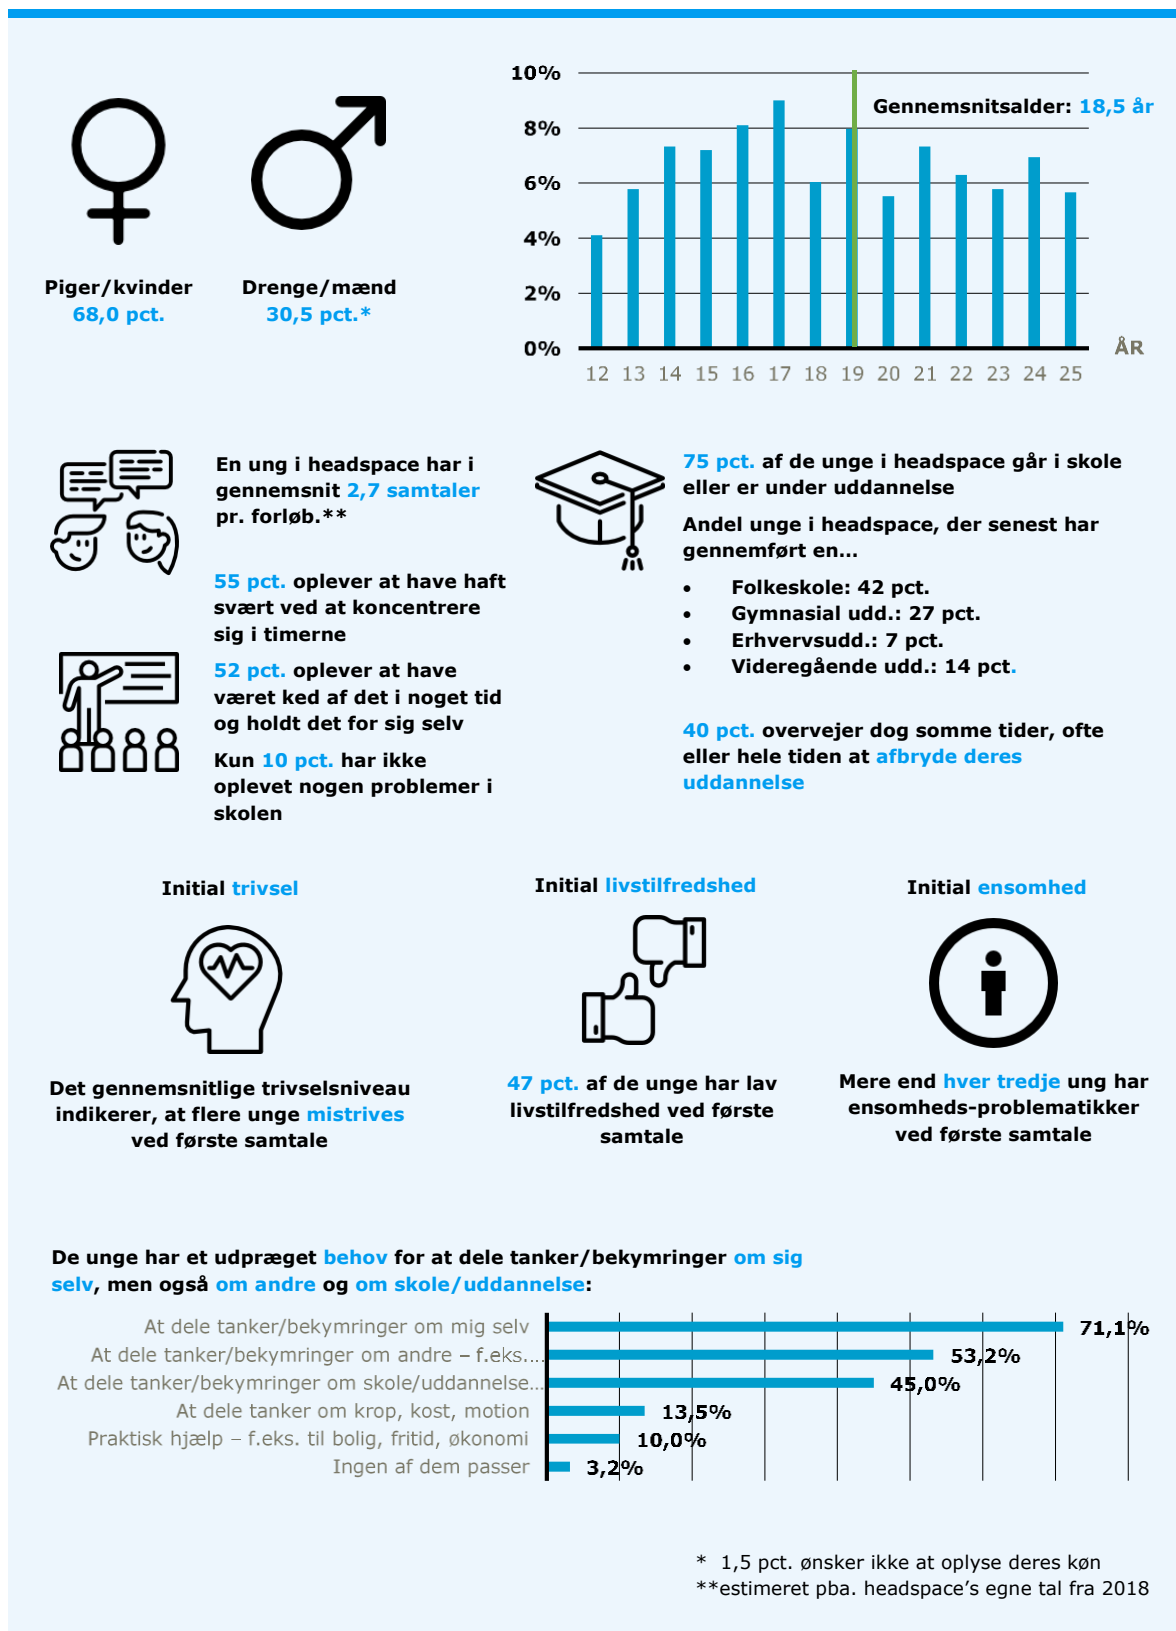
Piger/kvinder
68,0 pct.

Drenge/mænd
30,5 pct.*

10%
8%
6%
4%
2%
0%

Gennemsnitsalder: 18,5 år

12 13 14 15 16 17 18 19 20 21 22 23 24 25 ÅR

En ung i headspace har i gennemsnit 2,7 samtaler pr. forløb.**

55 pct. oplever at have haft svært ved at koncentrere sig i timerne

52 pct. oplever at have været ked af det i noget tid og holdt det for sig selv

Kun 10 pct. har ikke oplevet nogen problemer i skolen

75 pct. af de unge i headspace går i skole eller er under uddannelse

Andel unge i headspace, der senest har gennemført en...

- Folkeskole: 42 pct.
- Gymnasial udd.: 27 pct.
- Erhvervsudd.: 7 pct.
- Videregående udd.: 14 pct.

40 pct. overvejer dog somme tider, ofte eller hele tiden at afbryde deres uddannelse

Initial trivsel

Det gennemsnitlige trivselsniveau indikerer, at flere unge mistrives ved første samtale

Initial livstilfredshed

47 pct. af de unge har lav livstilfredshed ved første samtale

Initial ensomhed

Mere end hver tredje ung har ensomheds-problematikker ved første samtale

De unge har et udpræget behov for at dele tanker/bekymringer om sig selv, men også om andre og om skole/uddannelse:

At dele tanker/bekymringer om mig selv 71,1%
At dele tanker/bekymringer om andre – f.eks... 53,2%
At dele tanker/bekymringer om skole/uddannelse... 45,0%
At dele tanker om krop, kost, motion 13,5%
Praktisk hjælp – f.eks. til bolig, fritid, økonomi 10,0%
Ingen af dem passer 3,2%

* 1,5 pct. ønsker ikke at oplyse deres køn
**estimeret pba. headspace's egne tal fra 2018